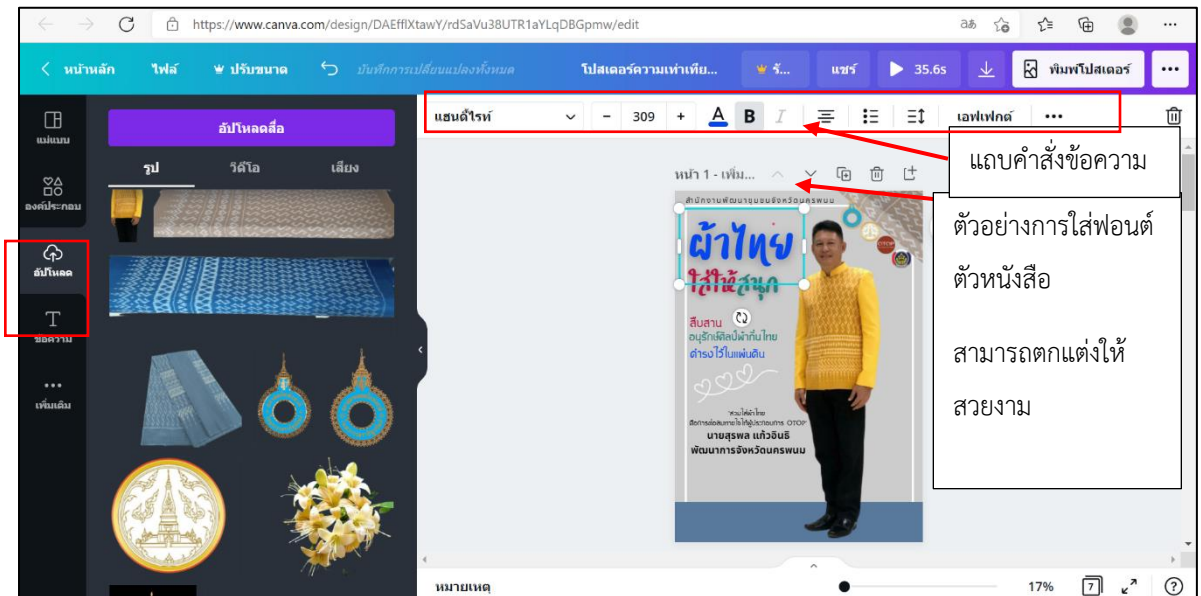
https://www.canva.com/design/DAEfflXtawY/rdSaVu3BUTR1aYLqDBGpmw/edit

หน้าหลัก ไฟล์ ปรับขนาด บันทึกการเปลี่ยนแปลงทั้งหมด โปสเตอร์ความเท่าเทีย... ร... แชร์ 35.6s พิมพ์โปสเตอร์

แม่แบบ องค์ประกอบ อัปโหลด ข้อความ เพิ่มเติม

อัปโหลดสื่อ
รูป วิดีโอ เสียง

แฮนด์ไรท์ 309 เอฟเฟกต์

แถบคำสั่งข้อความ

หน้า 1 - เพิ่ม...

ตัวอย่างการใส่ฟอนต์ตัวหนังสือ

สามารถตกแต่งให้สวยงาม

สำนักงานพัฒนาชุมชนจังหวัดนครพนม
ผ้าไทย ใส่ให้สนุก
สืบสาน อนุรักษ์ศิลป์ผ้าถิ่นไทย ดำรงไว้ในแผ่นดิน
นายสุรพล แก้วอินธิ
พัฒนาการจังหวัดนครพนม

หมายเหตุ 17% 7